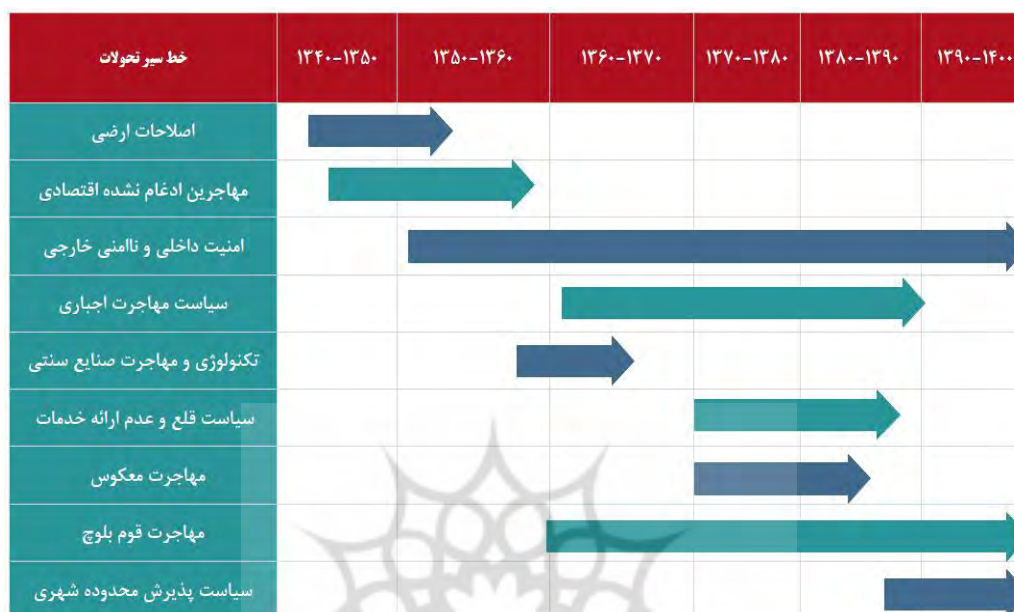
| خط سیر تحولات | ۱۳۴۰-۱۳۵۰ | ۱۳۵۰-۱۳۶۰ | ۱۳۶۰-۱۳۷۰ | ۱۳۷۰-۱۳۸۰ | ۱۳۸۰-۱۳۹۰ | ۱۳۹۰-۱۴۰۰ |
|---|---|---|---|---|---|---|
| اصلاحات ارضی | | | | | | |
| مهاجرین ادغام نشده اقتصادی | | | | | | |
| امنیت داخلی و ناامنی خارجی | | | | | | |
| سیاست مهاجرت اجباری | | | | | | |
| تکنولوژی و مهاجرت صنایع سنتی | | | | | | |
| سیاست قلع و عدم ارائه خدمات | | | | | | |
| مهاجرت معکوس | | | | | | |
| مهاجرت قوم بلوچ | | | | | | |
| سیاست پذیرش محدوده شهری | | | | | | |